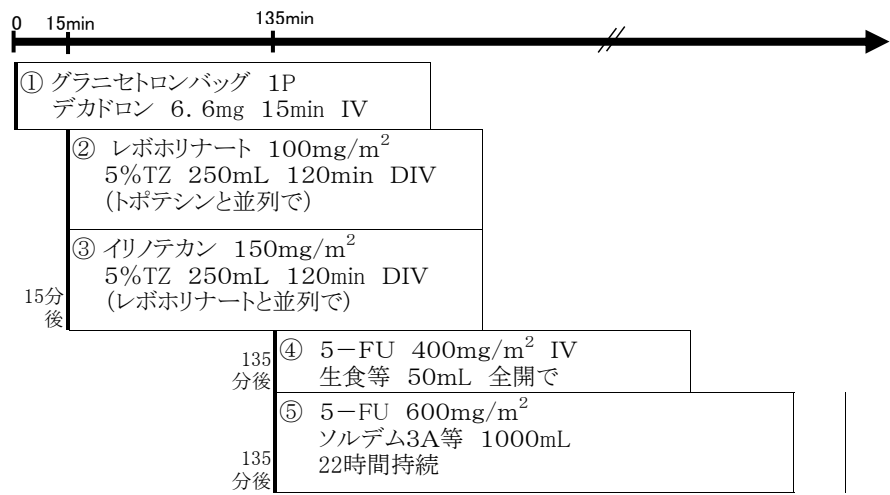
0 15min 135min

① グラニセトロンバッグ 1P
デカドロン 6.6mg 15min IV

② レボホリナート $100mg/m^2$
5%TZ 250mL 120min DIV
(トポテシンと並列で)

③ イリノテカン $150mg/m^2$
5%TZ 250mL 120min DIV
(レボホリナートと並列で)

15分後

135分後

④ 5−FU $400mg/m^2$ IV
生食等 50mL 全開で

⑤ 5−FU $600mg/m^2$
ソルデム3A等 1000mL
22時間持続

135分後